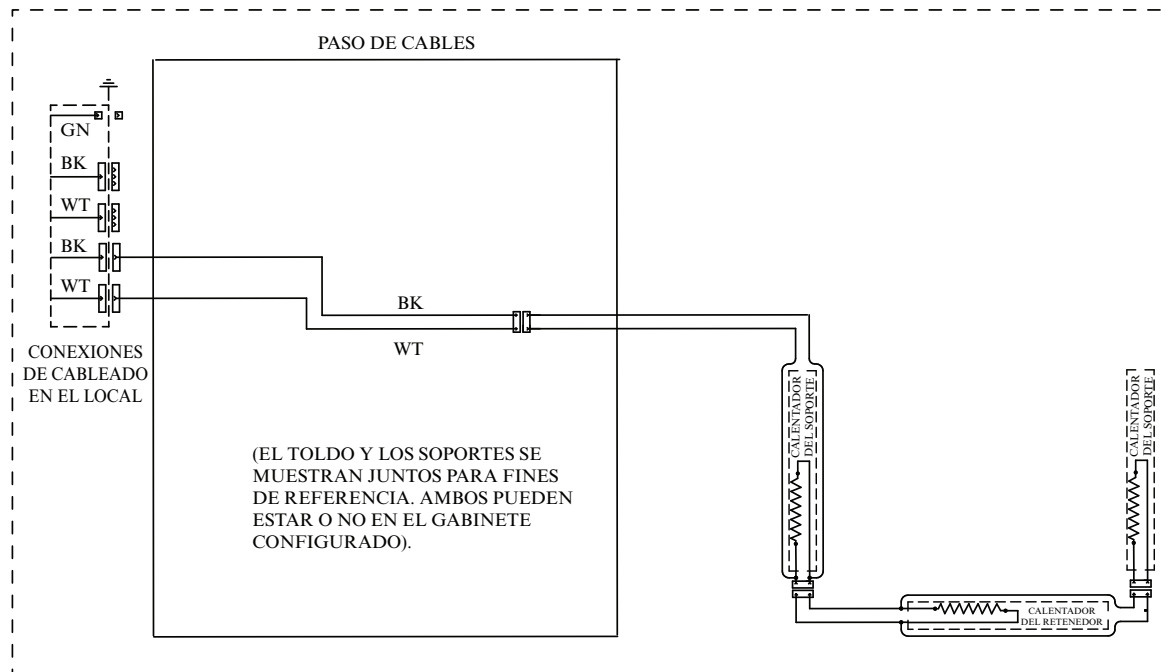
PASO DE CABLES

GN
BK
WT
BK
WT

CONEXIONES DE CABLEADO EN EL LOCAL

BK
WT

(EL TOLDO Y LOS SOPORTES SE MUESTRAN JUNTOS PARA FINES DE REFERENCIA. AMBOS PUEDEN ESTAR O NO EN EL GABINETE CONFIGURADO).

CALENTADOR DEL SOPORTE

CALENTADOR DEL SOPORTE

CALENTADOR DEL RETENEDOR